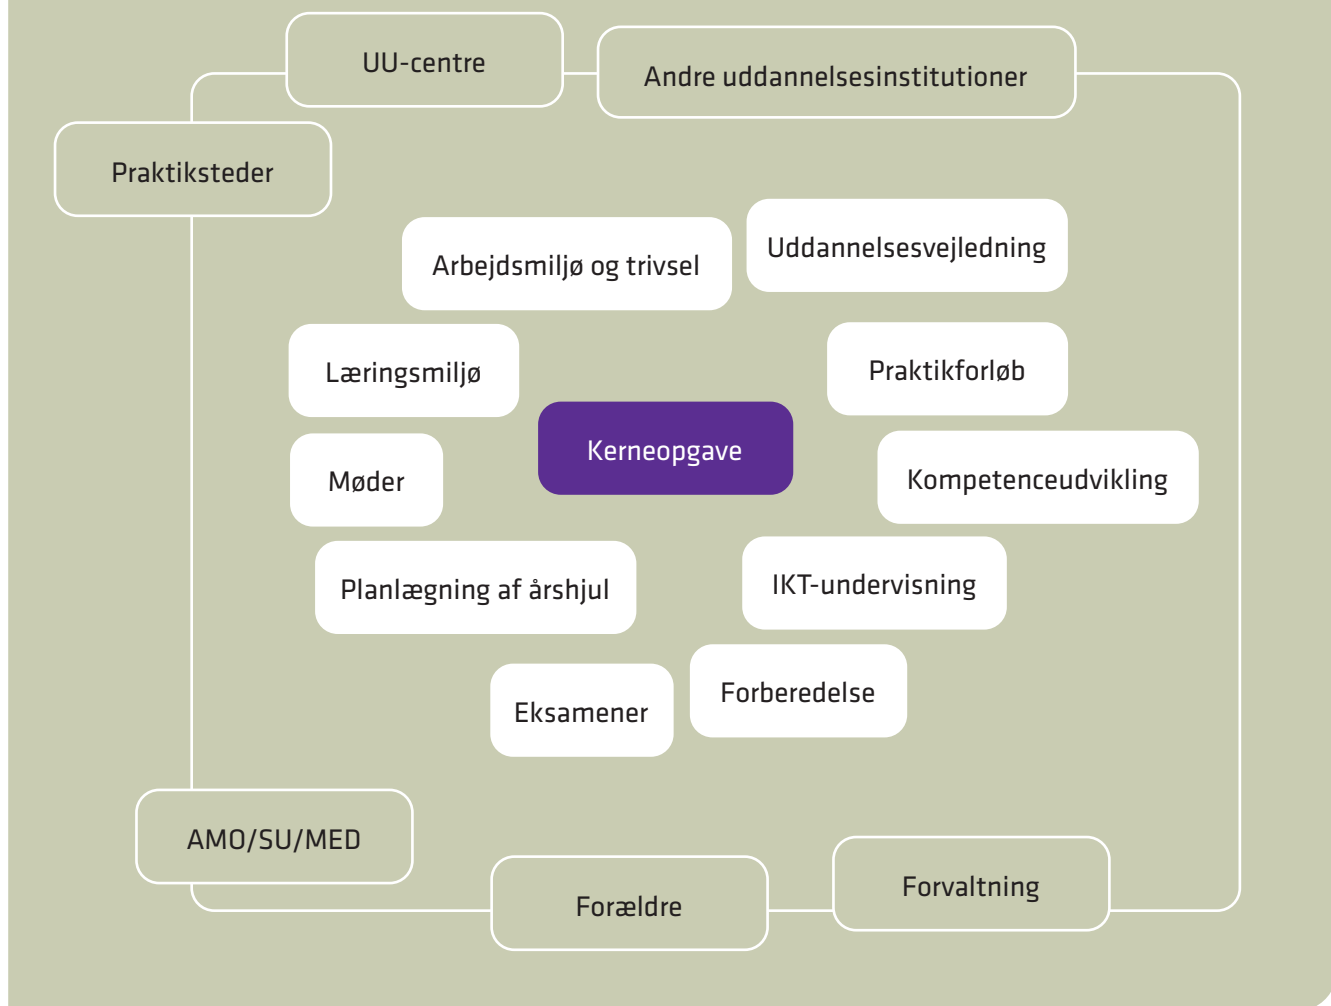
UU-centre

Andre uddannelsesinstitutioner

Praktiksteder

Arbejdsmiljø og trivsel

Uddannelsesvejledning

Læringsmiljø

Praktikforløb

Kerneopgave

Møder

Kompetenceudvikling

Planlægning af årshjul

IKT-undervisning

Eksamener

Forberedelse

AMO/SU/MED

Forældre

Forvaltning